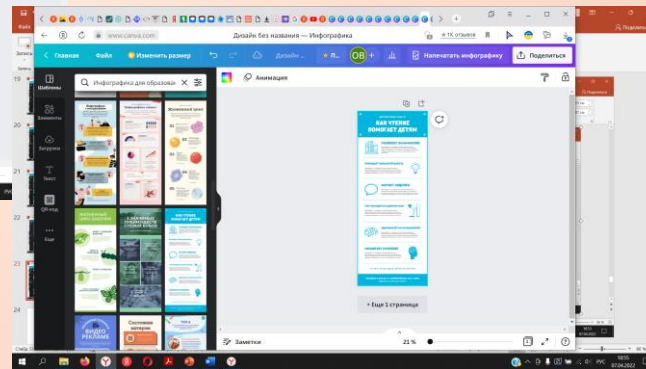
www.canva.com Дизайн без названия — Инфографика
1К отзывов

Главная Файл Изменить размер Дизайн... ОВ + Напечатать инфографику Поделиться

Шаблоны
Элементы
Загрузки
Текст
QR-код
Еще

Инфографика для образова

Анимация

КАК ЧТЕНИЕ ПОМОГАЕТ ДЕТЯМ

КАК ЧТЕНИЕ ПОМОГАЕТ ДЕТЯМ

ВИДЕО РЕКЛАМЕ

+ Еще 1 страница

Заметки 21 %

19
20
21
22
23
24

РУС